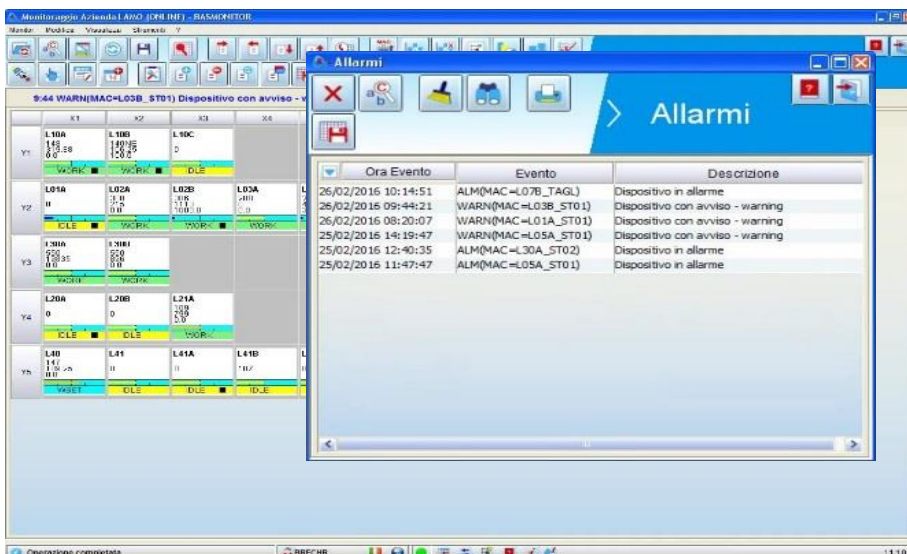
Monitoraggio Azienda LAVO (ONLINE) - BASMONITOR

Mondo Modifica Visualizza Strumenti ?

9:44 WARN(MAC=L03B_ST01) Dispositivo con avviso - w

| | X1 | X2 | X3 | X4 |
|---|---|---|---|---|
| Y1 | L10A WORK | L10B WORK | L10C IDLE | |
| Y2 | L01A IDLE | L02A WORK | L02B WORK | L03A WORK |
| Y3 | L30A WORK | L30B WORK | | |
| Y4 | L20A IDLE | L20B IDLE | L21A WORK | |
| Y5 | L40 WSET | L41 IDLE | L41A IDLE | L41B IDLE |

Allarmi

Allarmi

| Ora Evento | Evento | Descrizione |
|---|---|---|
| 26/02/2016 10:14:51 | ALM(MAC=L07B_TAGL) | Dispositivo in allarme |
| 26/02/2016 09:44:21 | WARN(MAC=L03B_ST01) | Dispositivo con avviso - warning |
| 26/02/2016 08:20:07 | WARN(MAC=L01A_ST01) | Dispositivo con avviso - warning |
| 25/02/2016 14:19:47 | WARN(MAC=L05A_ST01) | Dispositivo con avviso - warning |
| 25/02/2016 12:40:35 | ALM(MAC=L30A_ST02) | Dispositivo in allarme |
| 25/02/2016 11:47:47 | ALM(MAC=L05A_ST01) | Dispositivo in allarme |

Operazione completata

11:10